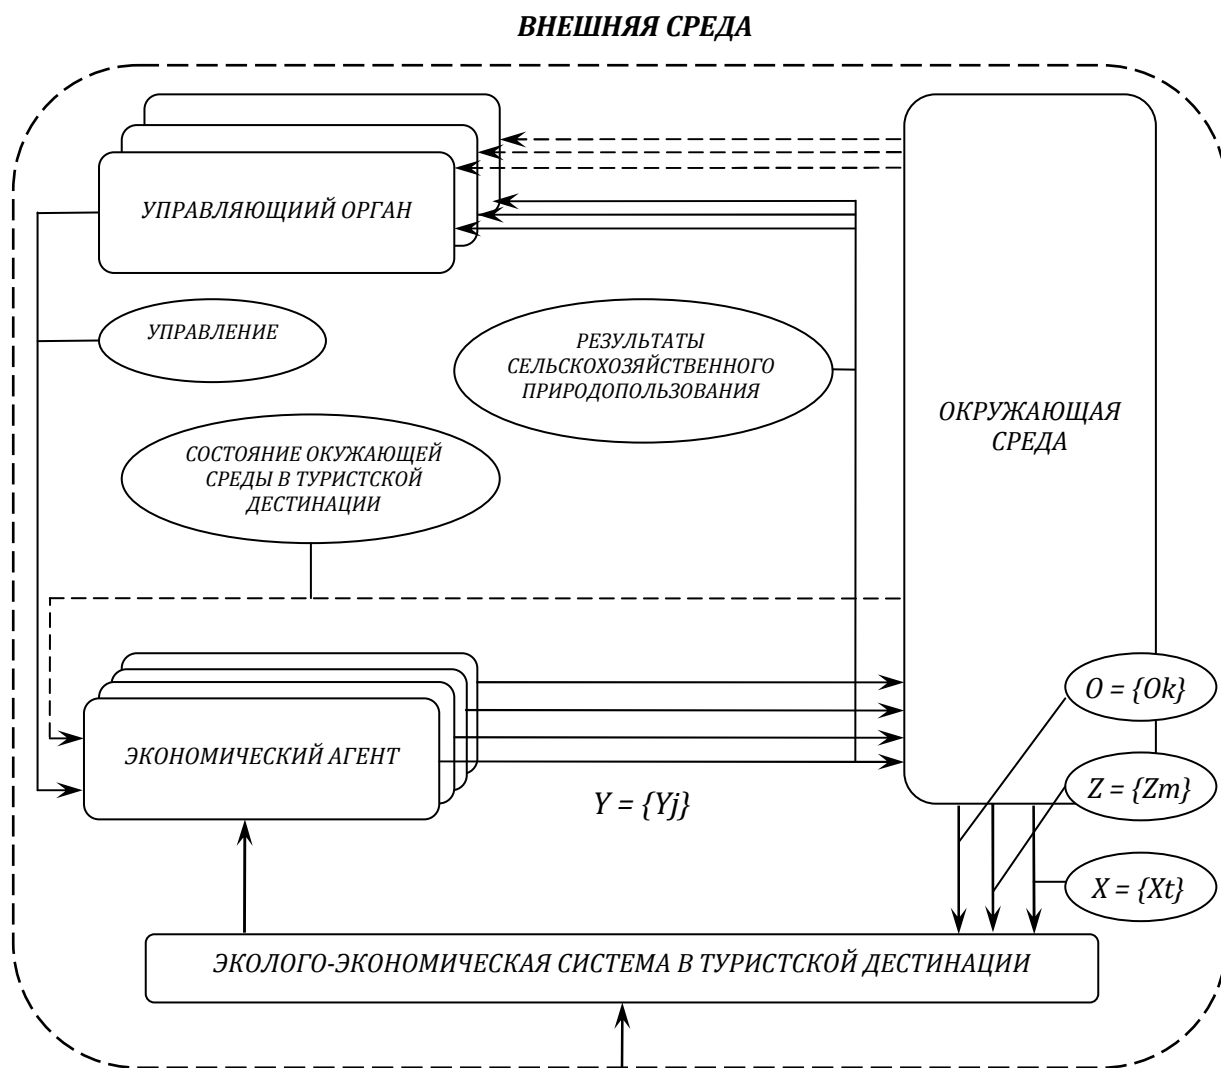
ВНЕШНЯЯ СРЕДА

УПРАВЛЯЮЩИЙИЙ ОРГАН

УПРАВЛЕНИЕ

РЕЗУЛЬТАТЫ СЕЛЬСКОХОЗЯЙСТВЕННОГО ПРИРОДОПОЛЬЗОВАНИЯ

ОКРУЖАЮЩАЯ СРЕДА

СОСТОЯНИЕ ОКУЖАЮЩЕЙ СРЕДЫ В ТУРИСТСКОЙ ДЕСТИНАЦИИ

$O = \{Ok\}$

ЭКОНОМИЧЕСКИЙ АГЕНТ

$Z = \{Zm\}$

$Y = \{Yj\}$

$X = \{Xt\}$

ЭКОЛОГО-ЭКОНОМИЧЕСКАЯ СИСТЕМА В ТУРИСТСКОЙ ДЕСТИНАЦИИ